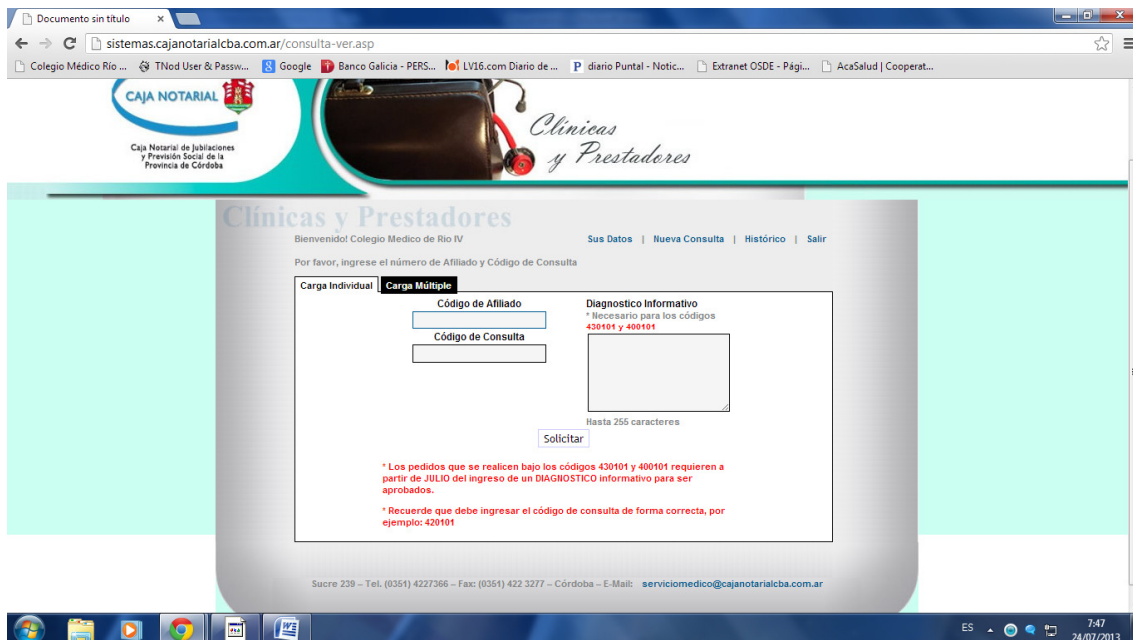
Documento sin título ×

sistemas.cajanotarialcba.com.ar/consulta-ver.asp

Colegio Médico Río ... TNod User & Passw... Google Banco Galicia - PERS... LV16.com Diario de ... diario Puntal - Notic... Extranet OSDE - Pági... AcaSalud | Cooperat...

CAJA NOTARIAL

Caja Notarial de Jubilaciones y Previsión Social de la Provincia de Córdoba

Clínicas y Prestadores

Clínicas y Prestadores

Bienvenido! Colegio Medico de Rio IV

Sus Datos | Nueva Consulta | Histórico | Salir

Por favor, ingrese el número de Afiliado y Código de Consulta

Carga Individual | Carga Múltiple

Código de Afiliado

Código de Consulta

Diagnostico Informativo

* Necesario para los códigos 430101 y 400101

Hasta 255 caracteres

Solicitar

* Los pedidos que se realicen bajo los códigos 430101 y 400101 requieren a partir de JULIO del ingreso de un DIAGNOSTICO informativo para ser aprobados.

* Recuerde que debe ingresar el código de consulta de forma correcta, por ejemplo: 420101

Sucre 239 – Tel. (0351) 4227366 – Fax: (0351) 422 3277 – Córdoba – E-Mail: serviciomedico@cajanotarialcba.com.ar

ES 7:47 24/07/2013